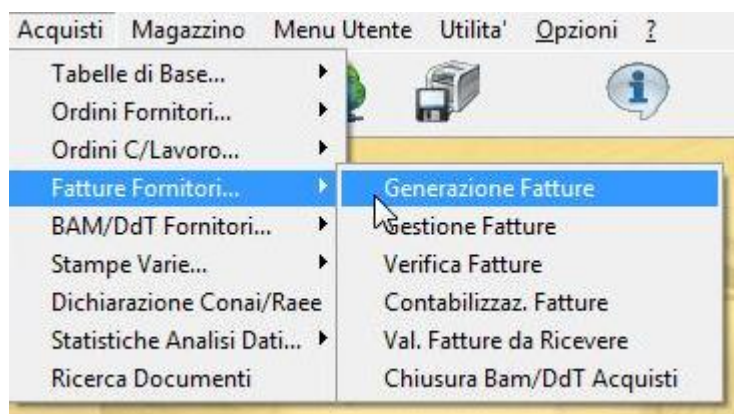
Acquisti Magazzino Menu Utente Utilita' Opzioni ?

Tabelle di Base...
Ordini Fornitori...
Ordini C/Lavoro...
Fatture Fornitori...
BAM/DdT Fornitori...
Stampe Varie...
Dichiarazione Conai/Raee
Statistiche Analisi Dati...
Ricerca Documenti

Generazione Fatture
Gestione Fatture
Verifica Fatture
Contabilizzaz. Fatture
Val. Fatture da Ricevere
Chiusura Bam/DdT Acquisti